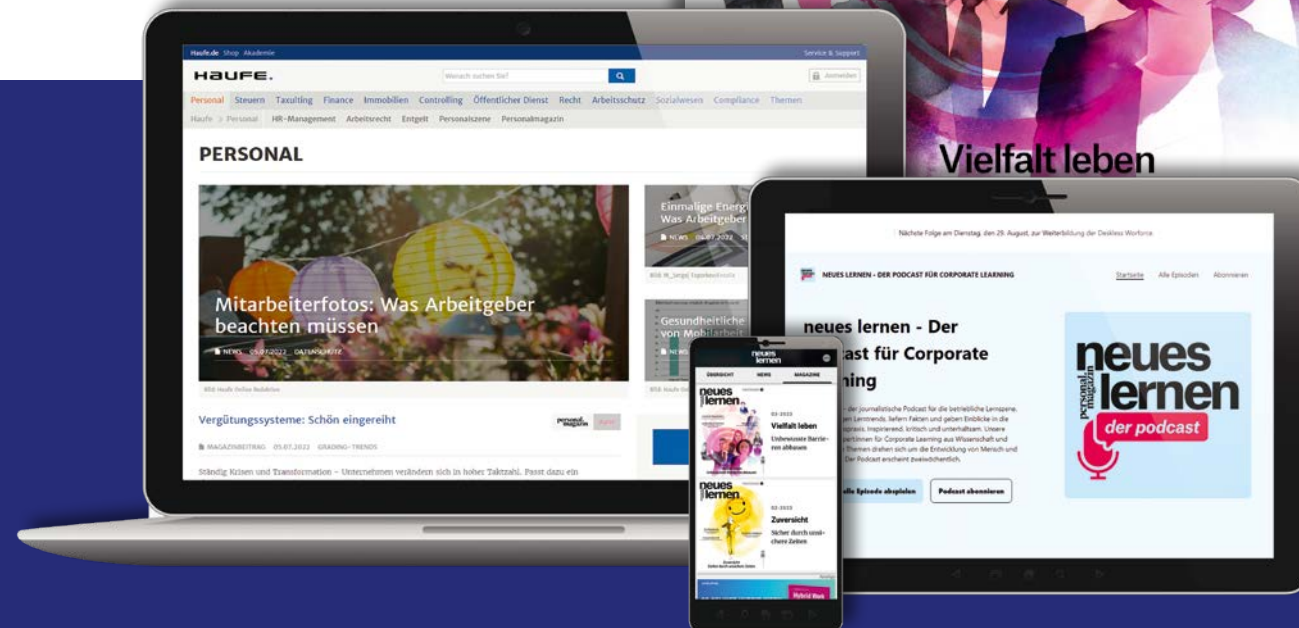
Haufe.de Shop Akademie

Service & Support

HAUFE.

Wonach suchen Sie?

Anmelden

Personal Steuern Taxulting Finance Immobilien Controlling Öffentlicher Dienst Recht Arbeitsschutz Sozialwesen Compliance Themen

Haufe > Personal HR-Management Arbeitsrecht Entgelt Personalszene Personalmagazin

PERSONAL

Mitarbeiterfotos: Was Arbeitgeber beachten müssen

NEWS 05.07.2022 DATENSCHUTZ

Einmalige Energ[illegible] Was Arbeitgeber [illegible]

NEWS 05.07.2022

Gesundheitliche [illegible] von Mobilarbeit

Vergütungssysteme: Schön eingereiht

MAGAZINBEITRAG 05.07.2022 GRADING-TRENDS

Ständig Krisen und Transformation – Unternehmen verändern sich in hoher Taktzahl. Passt dazu ein

Vielfalt leben

Nächste Folge am Dienstag, den 29. August, zur Weiterbildung der Deskless Workforce.

NEUES LERNEN - DER PODCAST FÜR CORPORATE LEARNING

Startseite Alle Episoden Abonnieren

neues lernen - Der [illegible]cast für Corporate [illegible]ning

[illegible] der journalistische Podcast für die betriebliche Lernszene. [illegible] Lerntrends, liefern Fakten und geben Einblicke in die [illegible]praxis. Inspirierend, kritisch und unterhaltsam. Unsere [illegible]rtinnen für Corporate Learning aus Wissenschaft und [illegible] Themen drehen sich um die Entwicklung von Mensch und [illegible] Der Podcast erscheint zweiwöchentlich.

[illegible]lle Episode abspielen

Podcast abonnieren

neues lernen personal magazin der podcast

neues lernen

ÜBERSICHT NEWS MAGAZINE

neues lernen

03-2023

Vielfalt leben

Unbewusste Barrieren abbauen

neues lernen

02-2023

Zuversicht

Sicher durch unsichere Zeiten

Hybrid Work